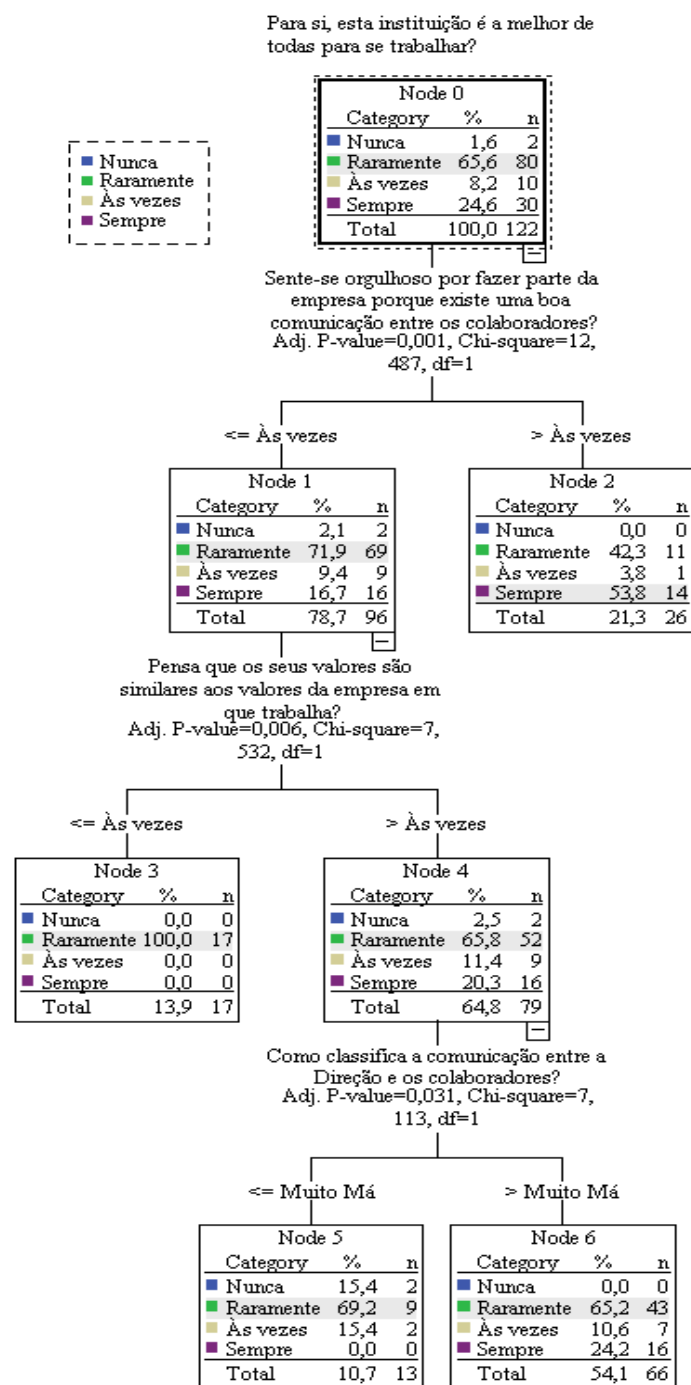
Para si, esta instituição é a melhor de todas para se trabalhar?

Nunca
Raramente
Às vezes
Sempre

Node 0

| Category | % | n |
|---|---|---|
| Nunca | 1,6 | 2 |
| Raramente | 65,6 | 80 |
| Às vezes | 8,2 | 10 |
| Sempre | 24,6 | 30 |
| Total | 100,0 | 122 |

Sente-se orgulhoso por fazer parte da empresa porque existe uma boa comunicação entre os colaboradores?
Adj. P-value=0,001, Chi-square=12, 487, df=1

<= Às vezes

> Às vezes

Node 1

| Category | % | n |
|---|---|---|
| Nunca | 2,1 | 2 |
| Raramente | 71,9 | 69 |
| Às vezes | 9,4 | 9 |
| Sempre | 16,7 | 16 |
| Total | 78,7 | 96 |

Node 2

| Category | % | n |
|---|---|---|
| Nunca | 0,0 | 0 |
| Raramente | 42,3 | 11 |
| Às vezes | 3,8 | 1 |
| Sempre | 53,8 | 14 |
| Total | 21,3 | 26 |

Pensa que os seus valores são similares aos valores da empresa em que trabalha?
Adj. P-value=0,006, Chi-square=7, 532, df=1

<= Às vezes

> Às vezes

Node 3

| Category | % | n |
|---|---|---|
| Nunca | 0,0 | 0 |
| Raramente | 100,0 | 17 |
| Às vezes | 0,0 | 0 |
| Sempre | 0,0 | 0 |
| Total | 13,9 | 17 |

Node 4

| Category | % | n |
|---|---|---|
| Nunca | 2,5 | 2 |
| Raramente | 65,8 | 52 |
| Às vezes | 11,4 | 9 |
| Sempre | 20,3 | 16 |
| Total | 64,8 | 79 |

Como classifica a comunicação entre a Direção e os colaboradores?
Adj. P-value=0,031, Chi-square=7, 113, df=1

<= Muito Má

> Muito Má

Node 5

| Category | % | n |
|---|---|---|
| Nunca | 15,4 | 2 |
| Raramente | 69,2 | 9 |
| Às vezes | 15,4 | 2 |
| Sempre | 0,0 | 0 |
| Total | 10,7 | 13 |

Node 6

| Category | % | n |
|---|---|---|
| Nunca | 0,0 | 0 |
| Raramente | 65,2 | 43 |
| Às vezes | 10,6 | 7 |
| Sempre | 24,2 | 16 |
| Total | 54,1 | 66 |